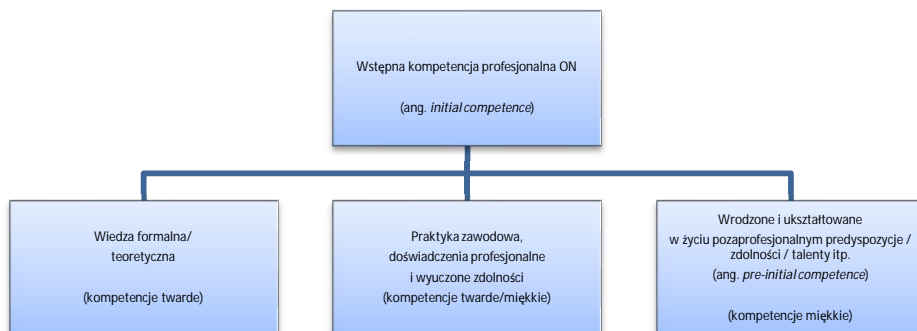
Wstępna kompetencja profesjonalna ON

(ang. *initial competence*)

Wiedza formalna/ teoretyczna

(kompetencje twarde)

Praktyka zawodowa, doświadczenia profesjonalne i wyuczone zdolności (kompetencje twarde/miękkie)

Wrodzone i ukształtowane w życiu pozaprofesjonalnym predyspozycje / zdolności / talenty itp. (ang. *pre-initial competence*)

(kompetencje miękkie)